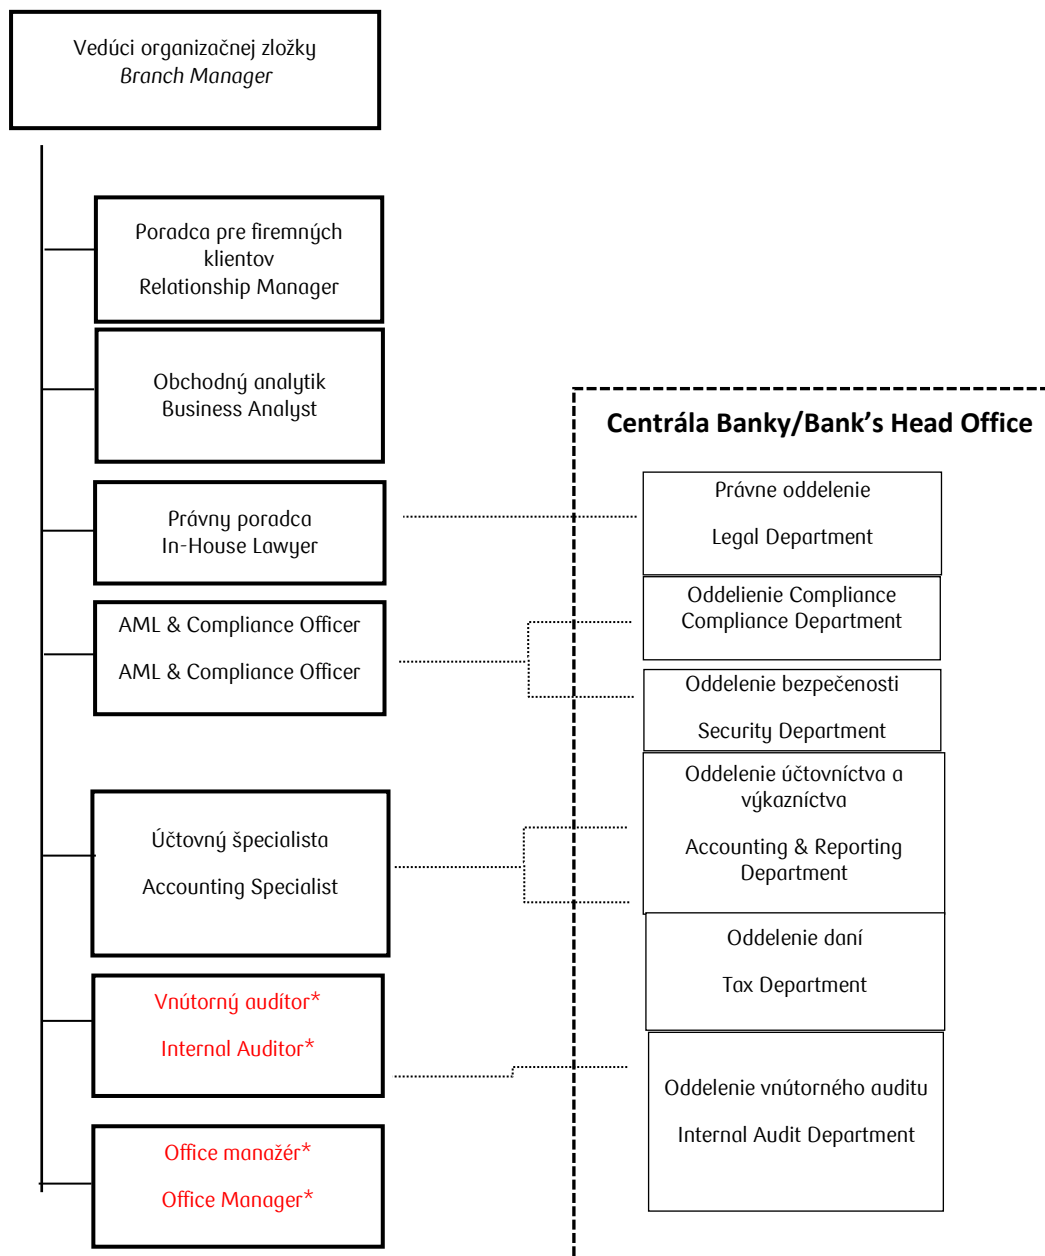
Vedúci organizačnej zložky
Branch Manager

Poradca pre firemných klientov
Relationship Manager

Obchodný analytik
Business Analyst

Právny poradca
In-House Lawyer

AML & Compliance Officer

AML & Compliance Officer

Účtovný špecialista

Accounting Specialist

Vnútorný audítor*

Internal Auditor*

Office manažér*

Office Manager*

Centrála Banky/Bank's Head Office

Právne oddelenie

Legal Department

Oddelenie Compliance
Compliance Department

Oddelenie bezpečenosti

Security Department

Oddelenie účtovníctva a výkazníctva

Accounting & Reporting Department

Oddelenie daní

Tax Department

Oddelenie vnútorného auditu

Internal Audit Department